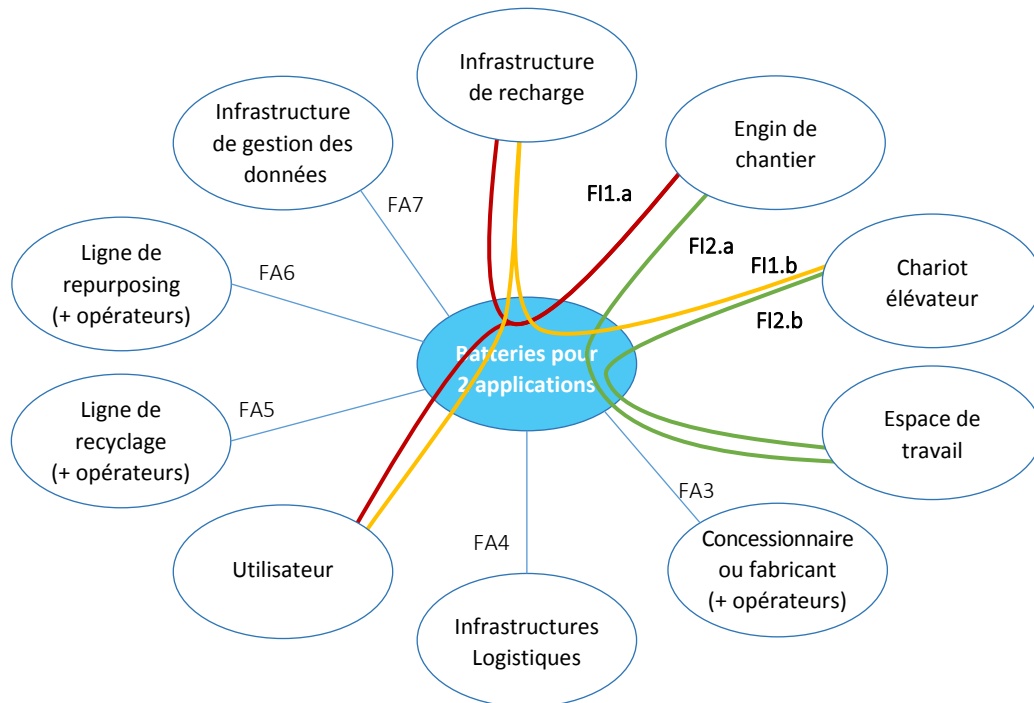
Infrastructure de recharge

Infrastructure de gestion des données

Engin de chantier

FI1.a

FA7

FI2.a

FI1.b

Chariot élévateur

Ligne de repurposing (+ opérateurs)

FA6

FI2.b

Batteries pour 2 applications

Ligne de recyclage (+ opérateurs)

FA5

Espace de travail

FA3

FA4

Utilisateur

Concessionnaire ou fabricant (+ opérateurs)

Infrastructures Logistiques